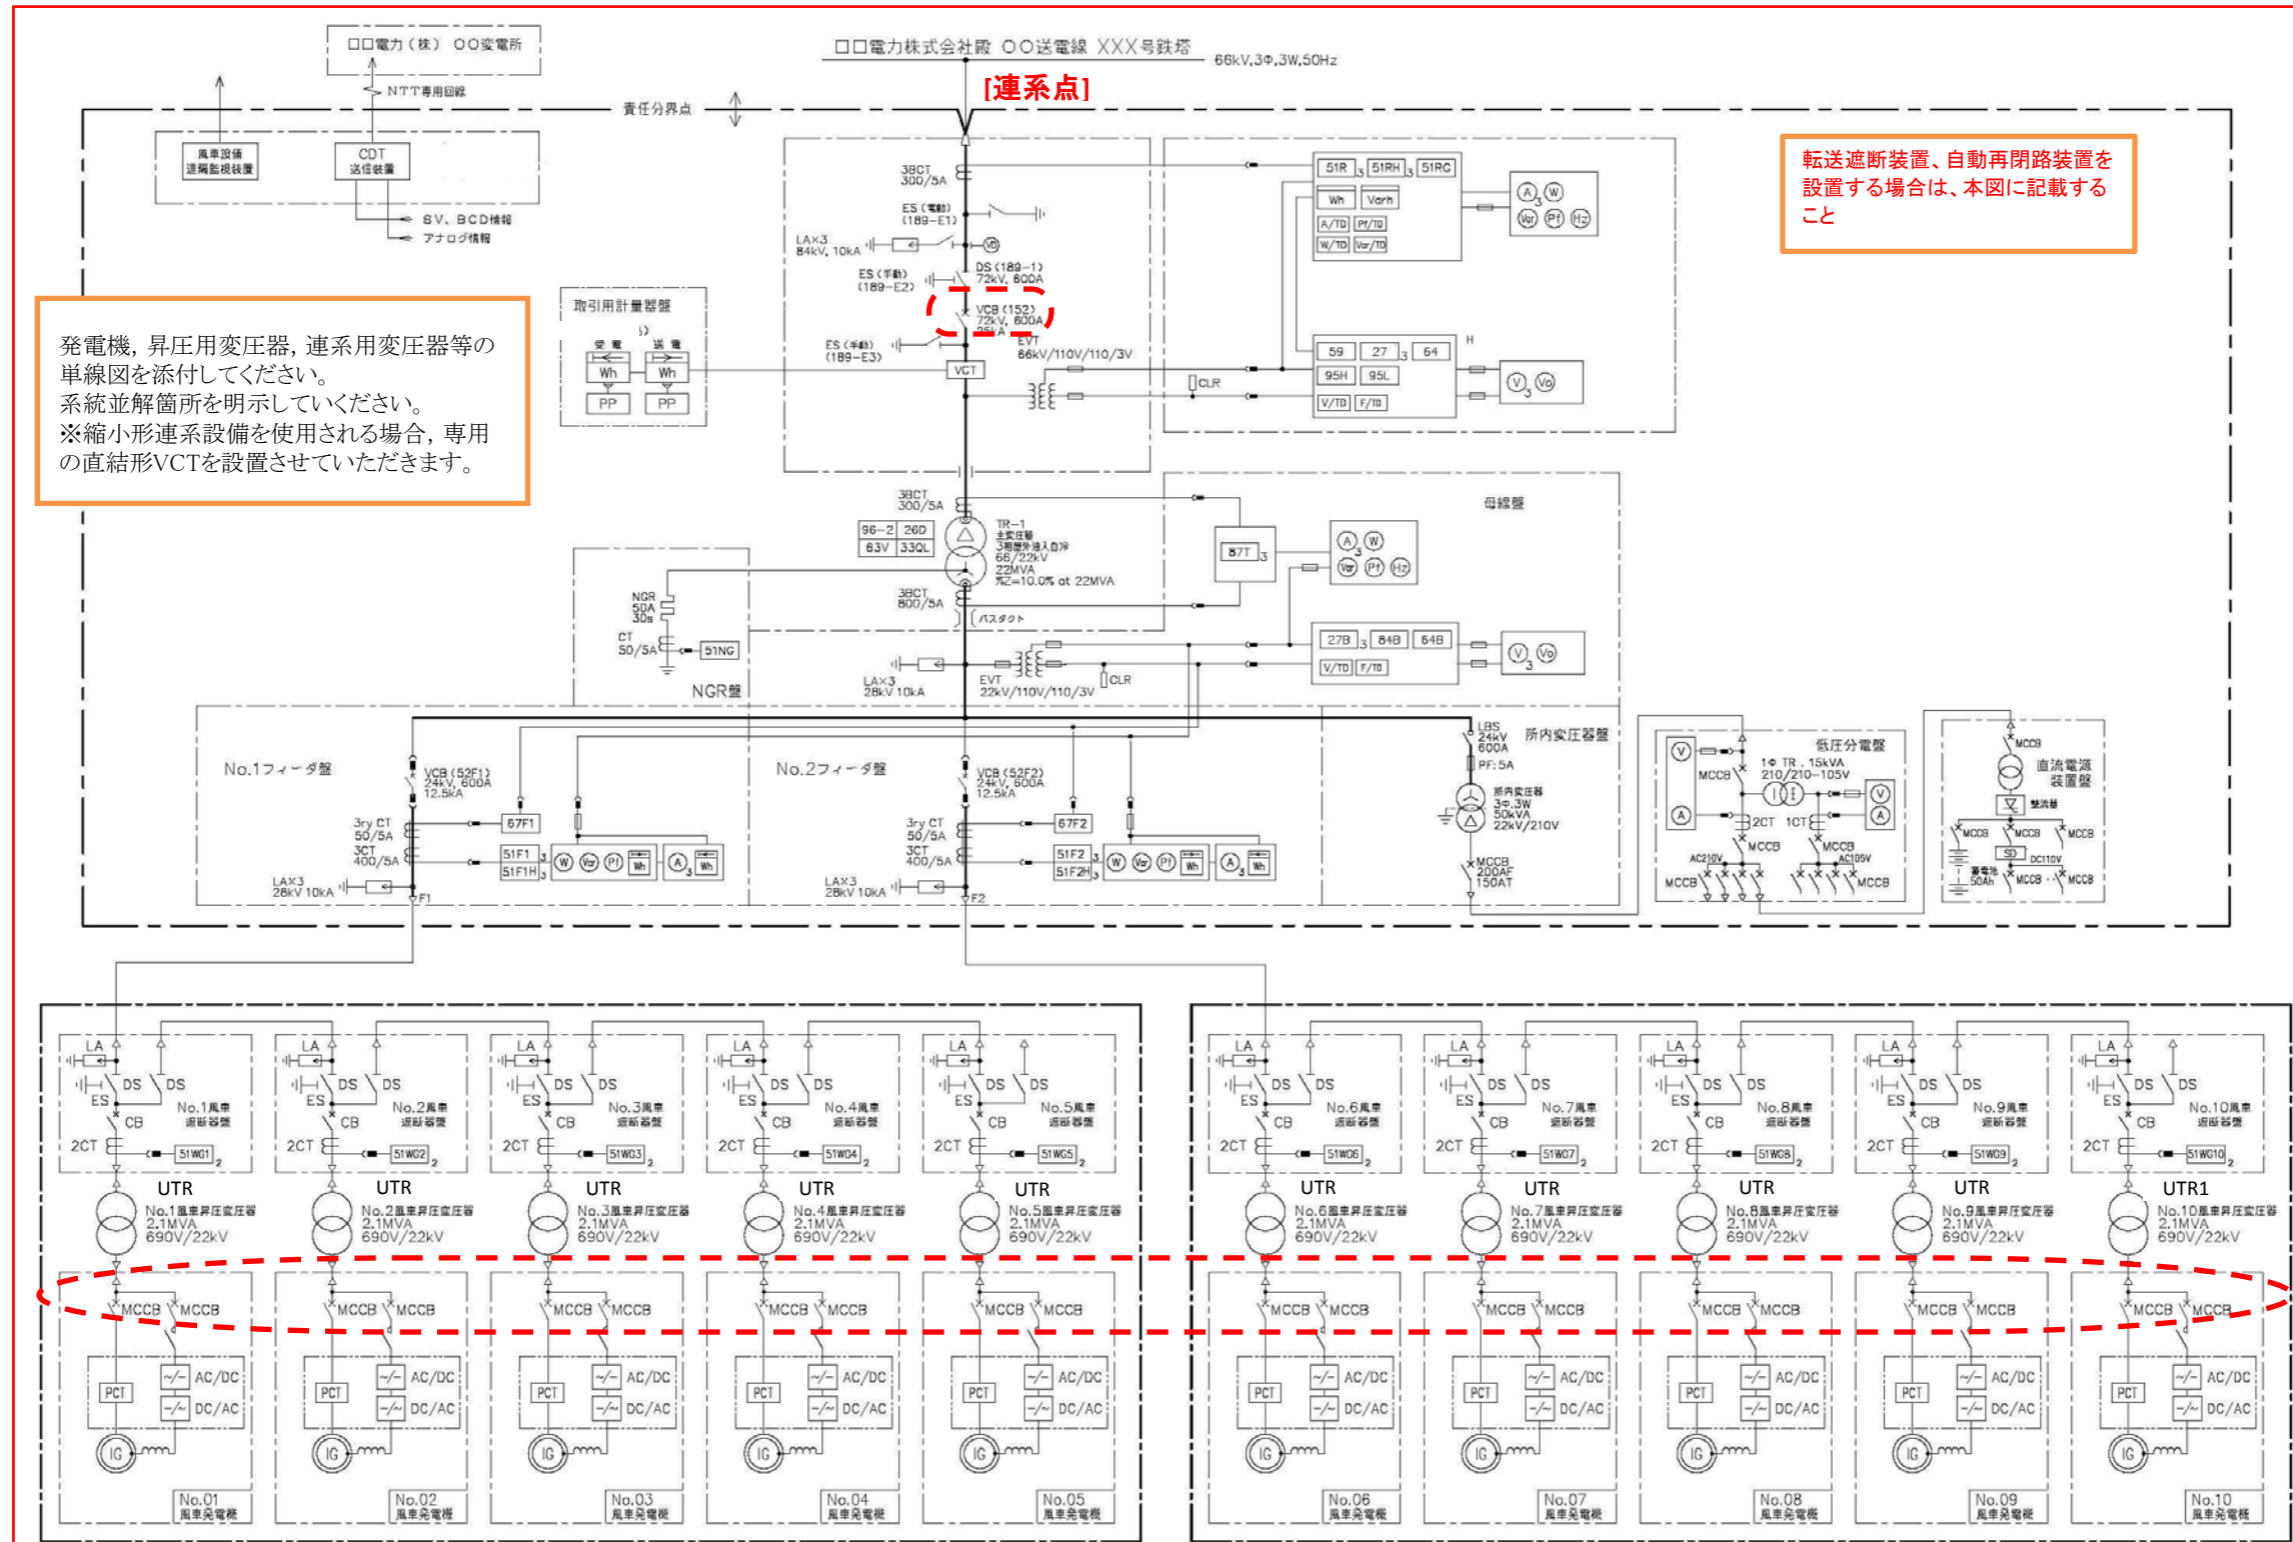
□□電力（株） ○○変電所

□□電力株式会社殿 ○○送電線 XXX号鉄塔 66kV,3Φ,3W,50Hz

[連系点]

NTT専用回線

責任分界点

風車設備 遠隔監視装置

CDT 送信装置

SV、BCD情報
アナログ情報

転送遮断装置、自動再閉路装置を設置する場合は、本図に記載すること

3BCT 300/5A
ES（電動）(189−E1)
LA×3 84kV, 10kA
ES（手動）(189−E2)
DS (189−1) 72kV, 600A
VCB (152) 72kV, 600A 25kA
ES（手動）(189−E3)
VCT
EVT 66kV/110V/110/3V
CLR

51R 51RH 51RG
Wh Varh
A/TD Pf/TD
W/TD Var/TD
A W Var Pf Hz

59 27 64
95H 95L
V/TD F/TD
V Vo

取引用計量器盤
受電 送電
Wh Wh
PP PP

発電機，昇圧用変圧器，連系用変圧器等の単線図を添付してください。
系統並解箇所を明示していください。
※縮小形連系設備を使用される場合，専用の直結形VCTを設置させていただきます。

3BCT 300/5A
96−2 26D
63V 33QL
TR−1 主変圧器 3相屋外油入自冷 66/22kV 22MVA %Z=10.0% at 22MVA
3BCT 800/5A
バスダクト

母線盤
87T
A W Var Pf Hz

NGR 50A 30s
CT 50/5A
51NG
NGR盤

LA×3 28kV 10kA
EVT 22kV/110V/110/3V
CLR
27B 84B 64B
V/TD F/TD
V Vo

LBS 24kV 600A
PF:5A
所内変圧器盤
所内変圧器 3Φ,3W 50kVA 22kV/210V
MCCB 200AF 150AT

低圧分電盤
MCCB
1Φ TR, 15kVA 210/210−105V
2CT 1CT
MCCB
AC210V AC105V
V A

MCCB
直流電源装置盤
整流器
SD DC110V
蓄電池 50Ah
MCCB

No.1フィーダ盤
VCB (52F1) 24kV, 600A 12.5kA
3ry CT 50/5A
3CT 400/5A
67F1
51F1 51F1H
W Var Pf Wh A Wh
LA×3 28kV 10kA
F1

No.2フィーダ盤
VCB (52F2) 24kV, 600A 12.5kA
3ry CT 50/5A
3CT 400/5A
67F2
51F2 51F2H
W Var Pf Wh A Wh
LA×3 28kV 10kA
F2

LA DS DS ES CB 2CT
No.1風車 遮断器盤 51WG1
No.2風車 遮断器盤 51WG2
No.3風車 遮断器盤 51WG3
No.4風車 遮断器盤 51WG4
No.5風車 遮断器盤 51WG5
No.6風車 遮断器盤 51WG6
No.7風車 遮断器盤 51WG7
No.8風車 遮断器盤 51WG8
No.9風車 遮断器盤 51WG9
No.10風車 遮断器盤 51WG10

UTR No.1風車昇圧変圧器 2.1MVA 690V/22kV
UTR No.2風車昇圧変圧器 2.1MVA 690V/22kV
UTR No.3風車昇圧変圧器 2.1MVA 690V/22kV
UTR No.4風車昇圧変圧器 2.1MVA 690V/22kV
UTR No.5風車昇圧変圧器 2.1MVA 690V/22kV
UTR No.6風車昇圧変圧器 2.1MVA 690V/22kV
UTR No.7風車昇圧変圧器 2.1MVA 690V/22kV
UTR No.8風車昇圧変圧器 2.1MVA 690V/22kV
UTR No.9風車昇圧変圧器 2.1MVA 690V/22kV
UTR1 No.10風車昇圧変圧器 2.1MVA 690V/22kV

MCCB MCCB
PCT AC/DC DC/AC IG

No.01 風車発電機
No.02 風車発電機
No.03 風車発電機
No.04 風車発電機
No.05 風車発電機
No.06 風車発電機
No.07 風車発電機
No.08 風車発電機
No.09 風車発電機
No.10 風車発電機